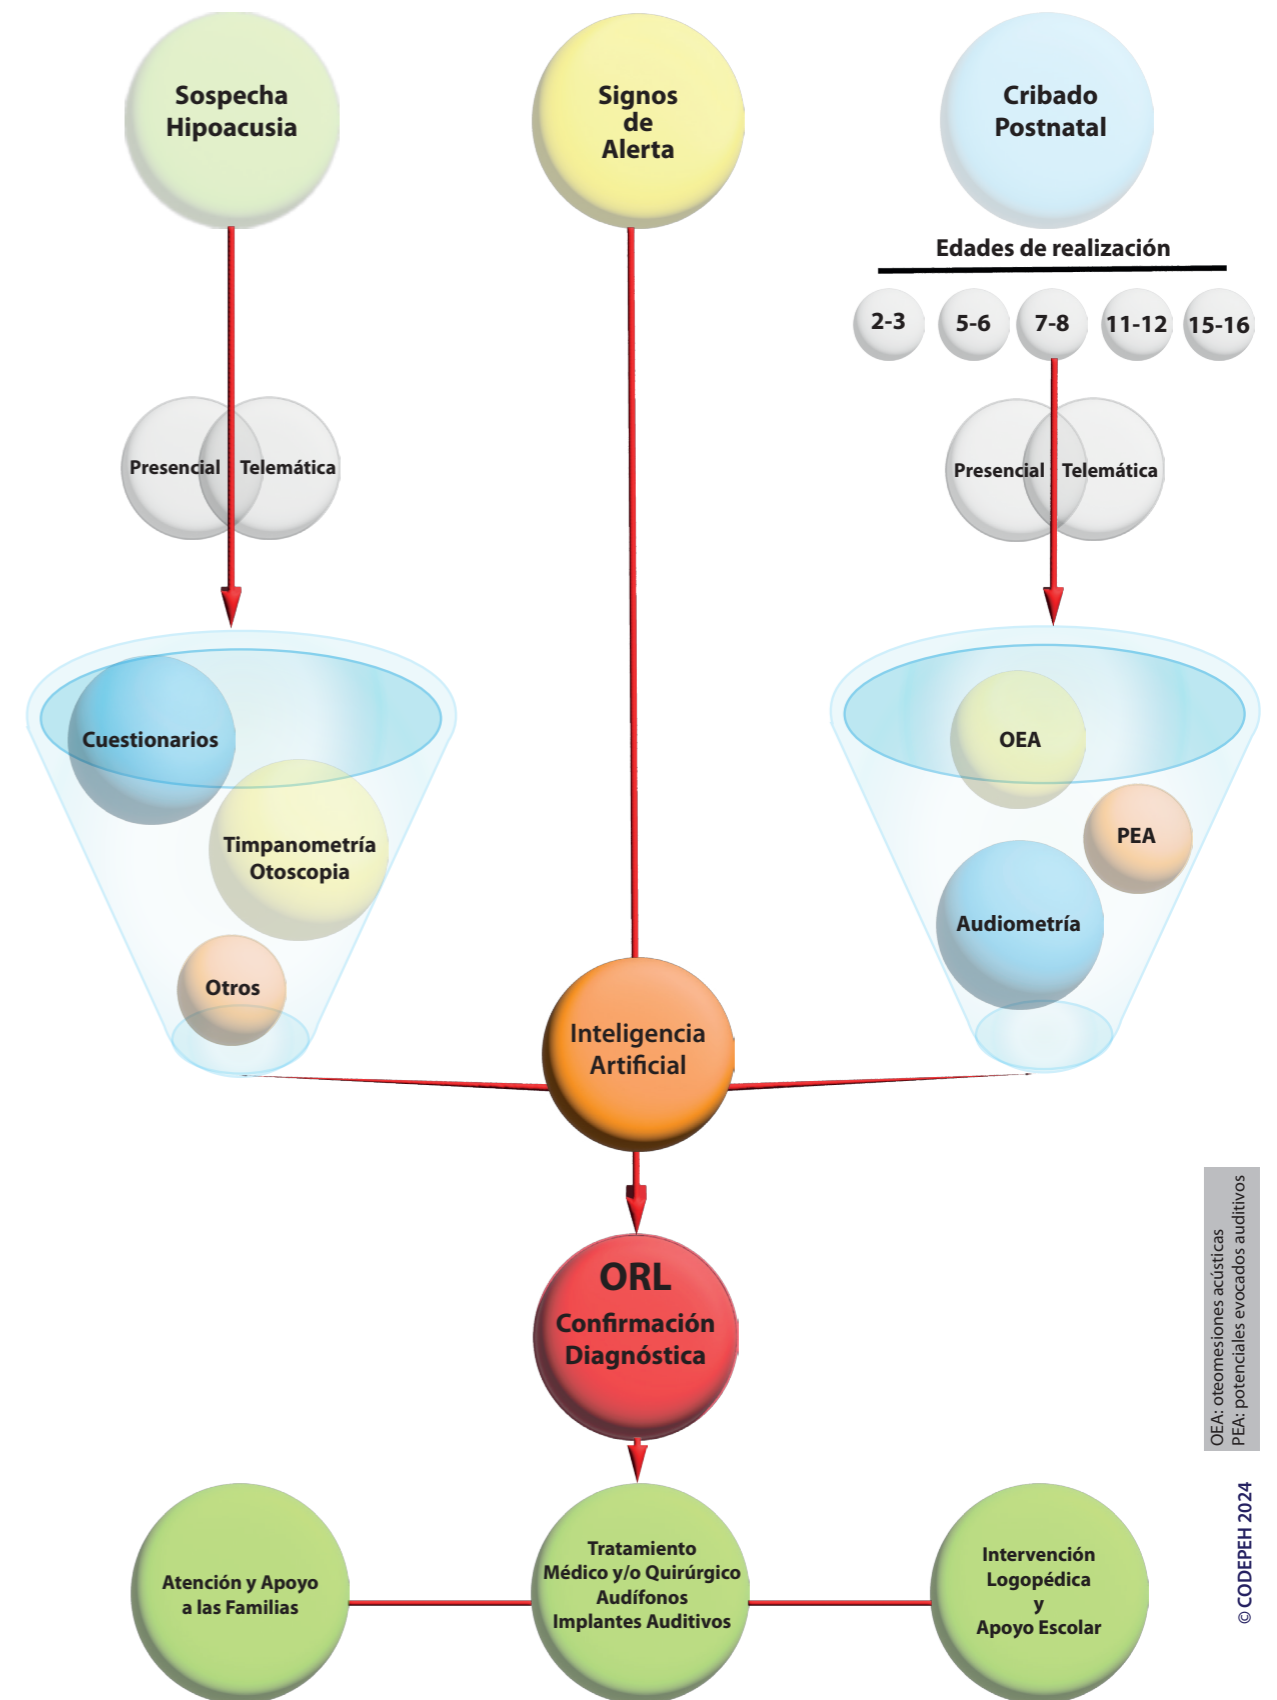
Sospecha Hipoacusia

Signos de Alerta

Cribado Postnatal

Edades de realización

2-3
5-6
7-8
11-12
15-16

Presencial
Telemática

Presencial
Telemática

Cuestionarios
Timpanometría Otoscopia
Otros

OEA
PEA
Audiometría

Inteligencia Artificial

ORL
Confirmación Diagnóstica

Atención y Apoyo a las Familias

Tratamiento Médico y/o Quirúrgico Audífonos Implantes Auditivos

Intervención Logopédica y Apoyo Escolar

OEA: oteomesiones acústicas
PEA: potenciales evocados auditivos

© CODEPEH 2024